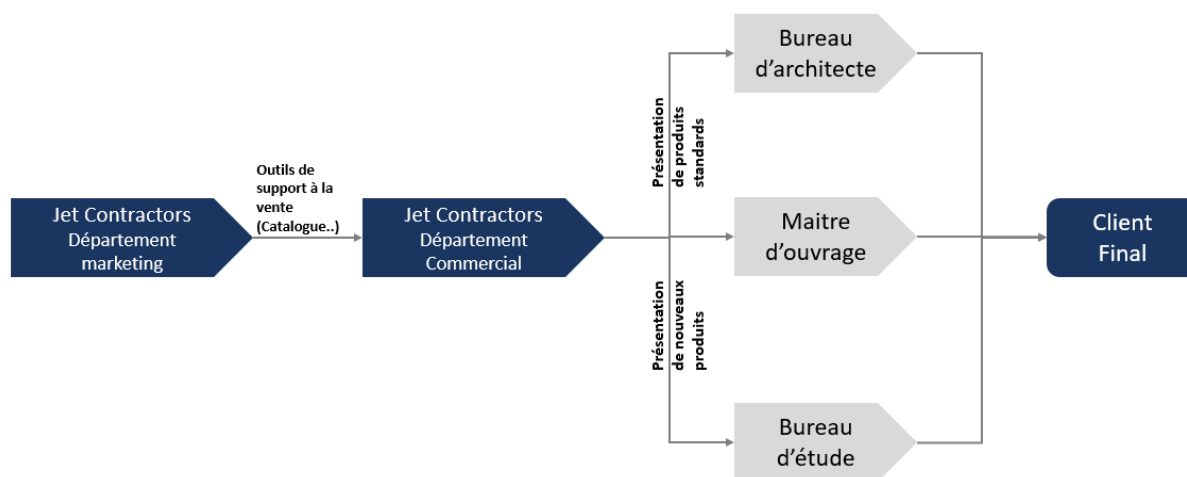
Jet Contractors
Département
marketing

Outils de support à la vente (Catalogue..)

Jet Contractors
Département
Commercial

Présentation de produits standards

Présentation de nouveaux produits

Bureau
d'architecte

Maitre
d'ouvrage

Bureau
d'étude

Client
Final